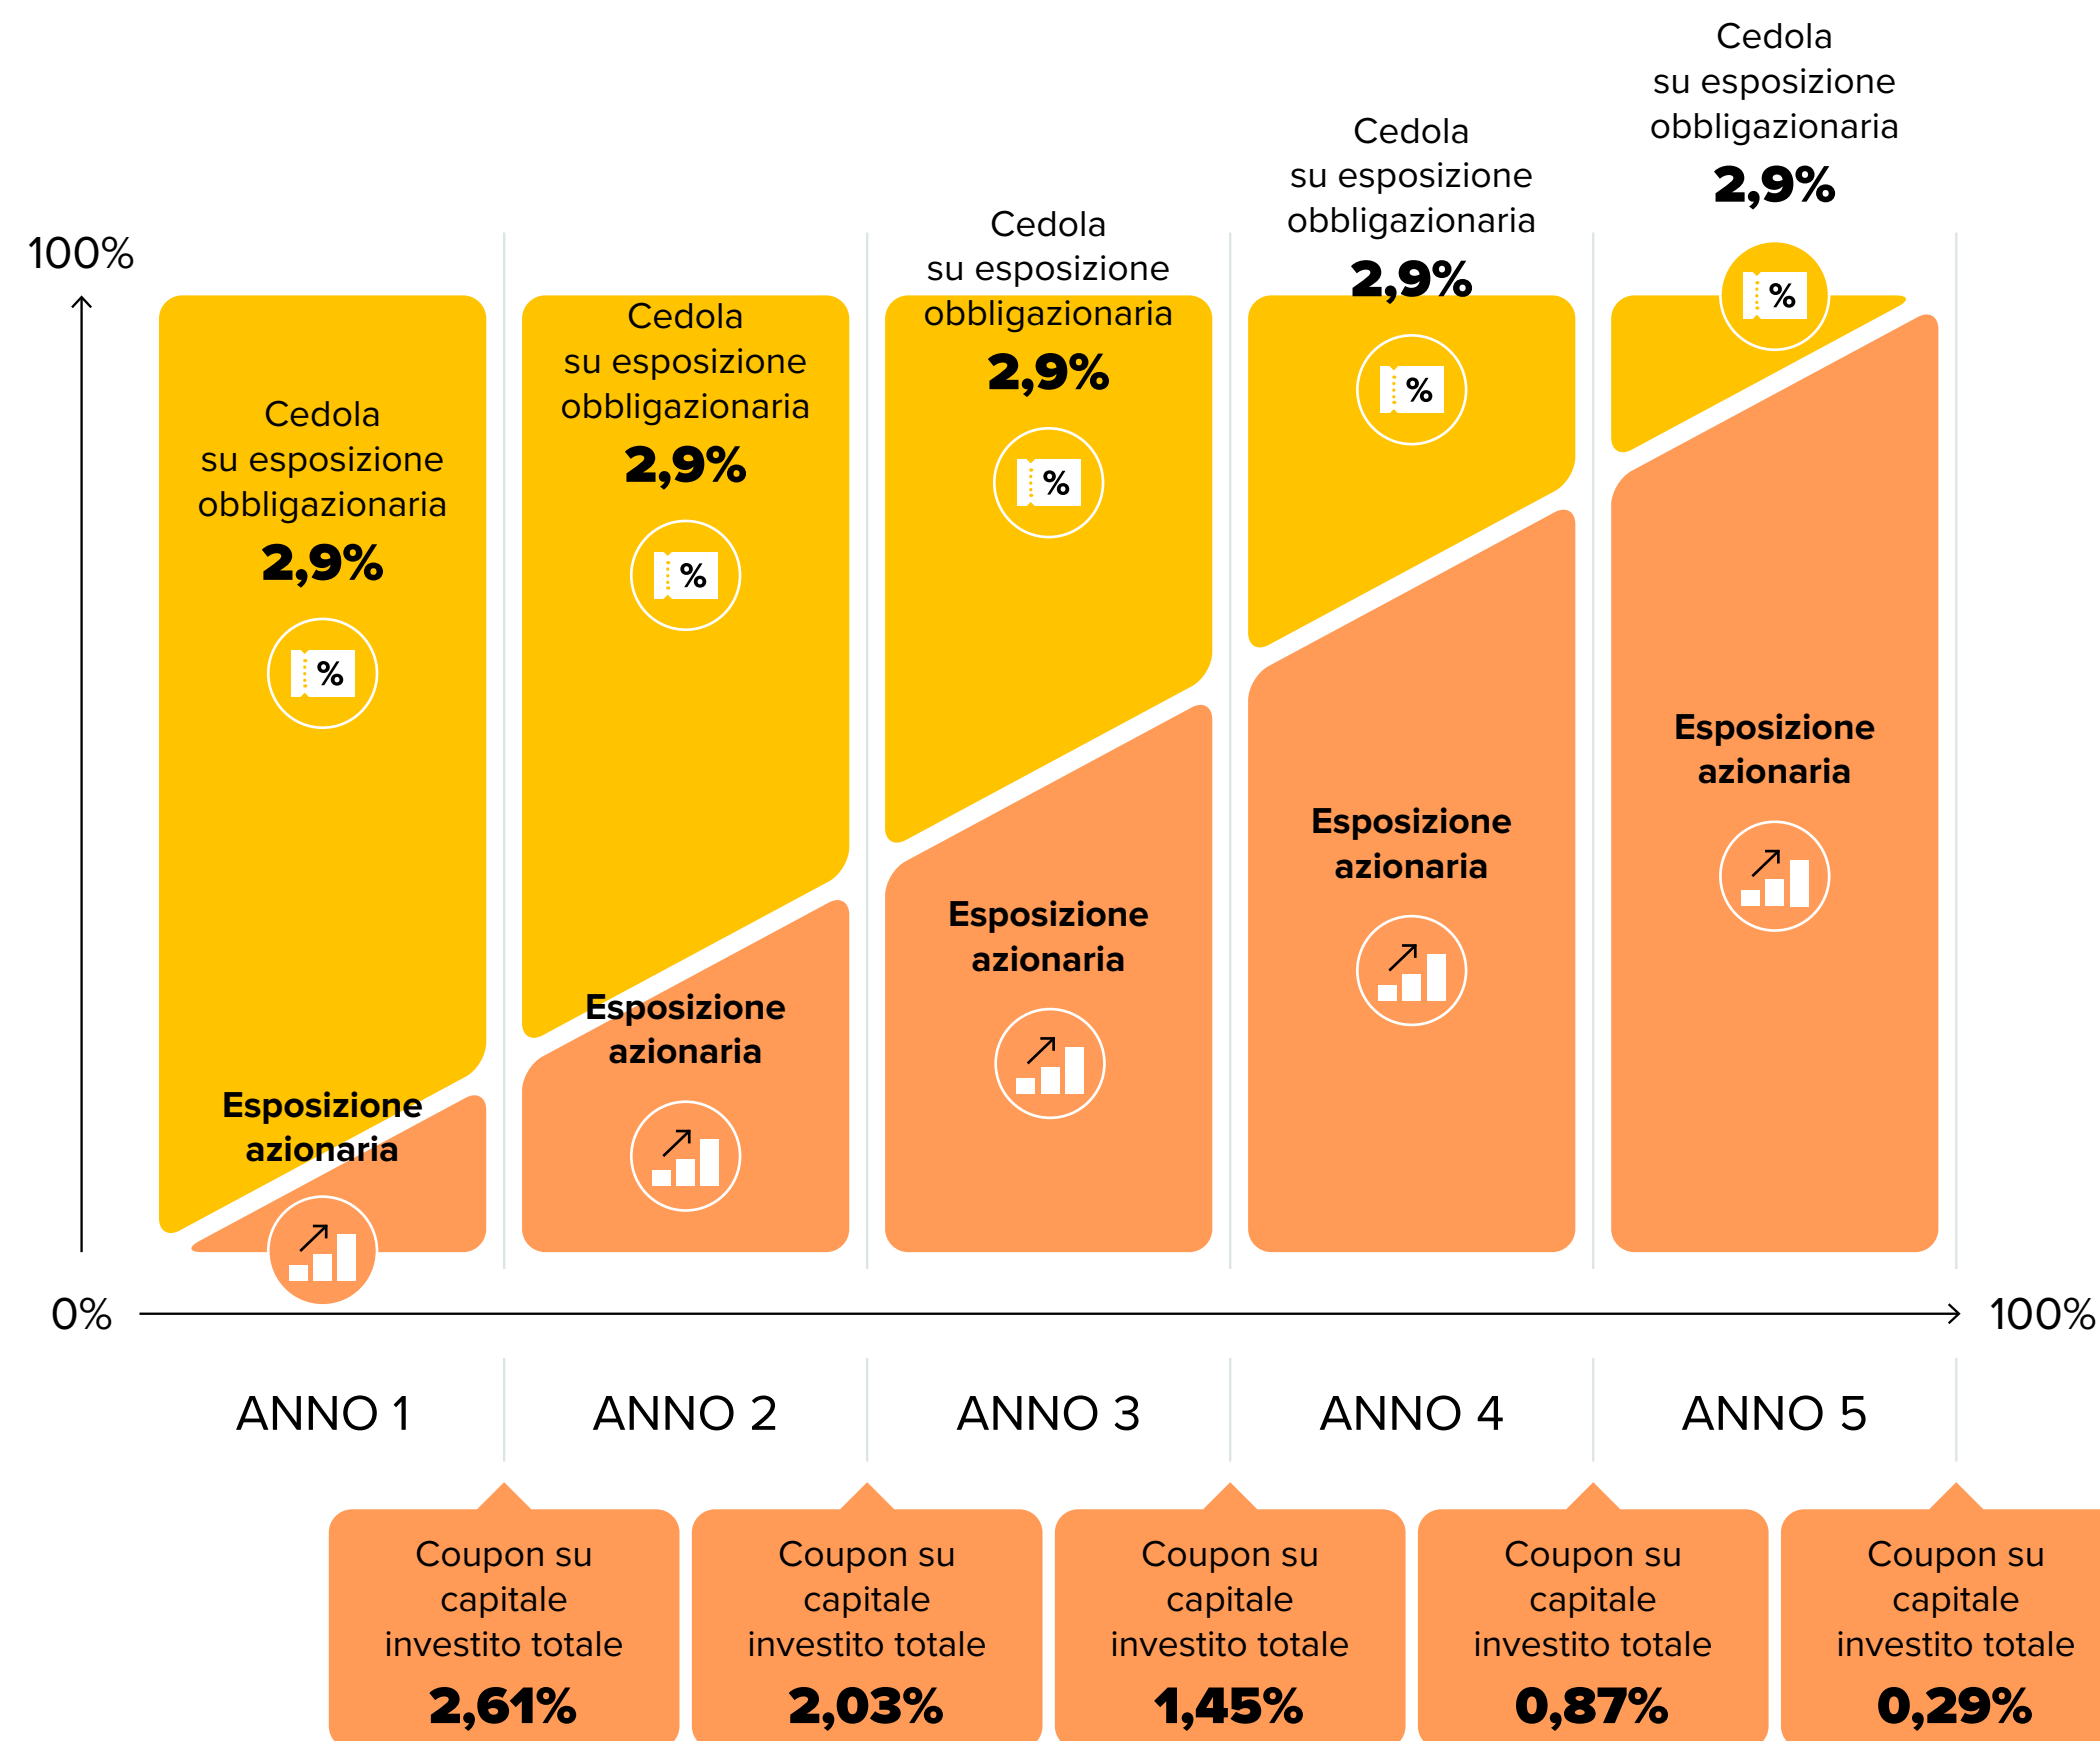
100%

Cedola su esposizione obbligazionaria
2,9%

%

Esposizione azionaria

Cedola su esposizione obbligazionaria
2,9%

%

Esposizione azionaria

Cedola su esposizione obbligazionaria
2,9%

%

Esposizione azionaria

Cedola su esposizione obbligazionaria
2,9%

%

Esposizione azionaria

Cedola su esposizione obbligazionaria
2,9%

%

Esposizione azionaria

0%

100%

ANNO 1

ANNO 2

ANNO 3

ANNO 4

ANNO 5

Coupon su capitale investito totale
2,61%

Coupon su capitale investito totale
2,03%

Coupon su capitale investito totale
1,45%

Coupon su capitale investito totale
0,87%

Coupon su capitale investito totale
0,29%